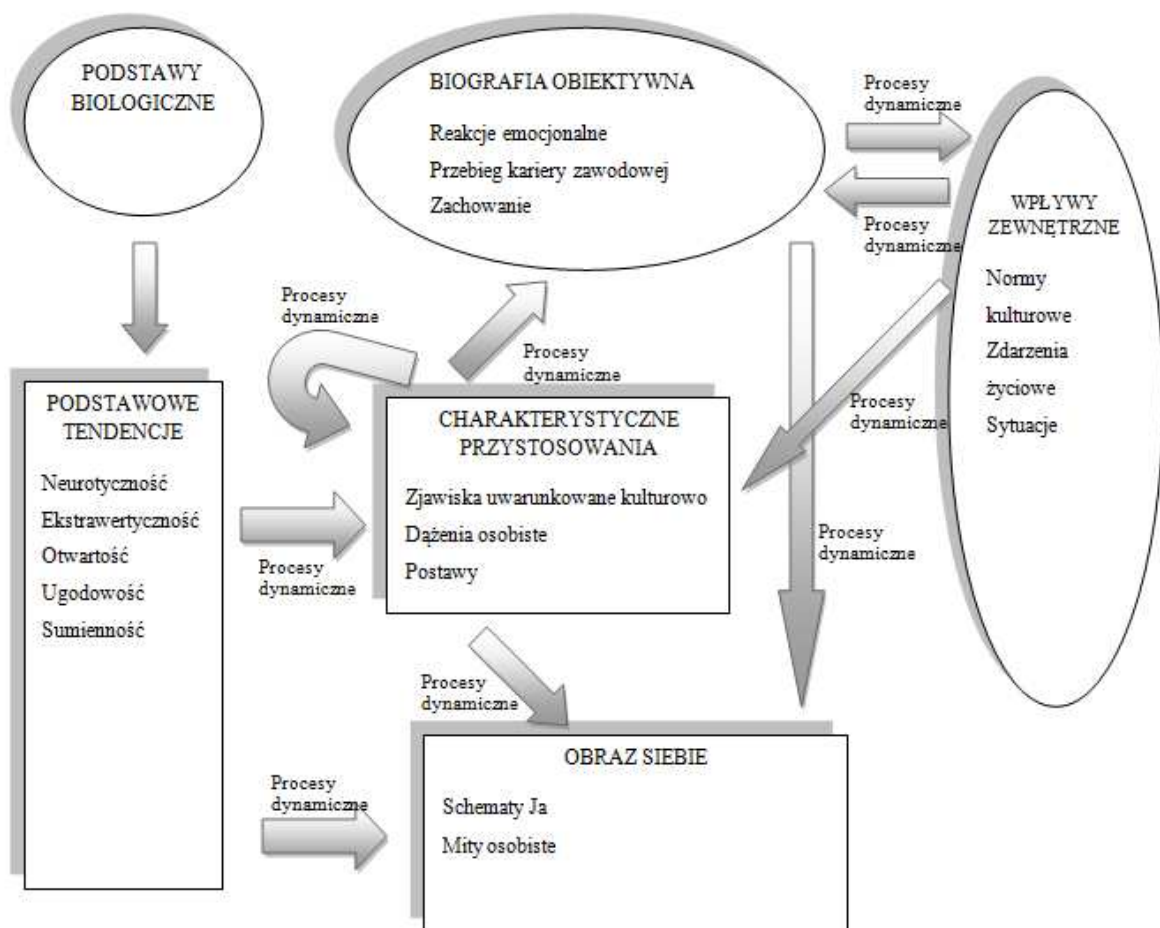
PODSTAWY BIOLOGICZNE

BIOGRAFIA OBIEKTYWNA

Reakcje emocjonalne

Przebieg kariery zawodowej

Zachowanie

Procesy dynamiczne

Procesy dynamiczne

WPŁYWY ZEWNĘTRZNE

Normy kulturowe

Zdarzenia życiowe

Sytuacje

Procesy dynamiczne

Procesy dynamiczne

PODSTAWOWE TENDENCJE

Neurotyczność

Ekstrawertyczność

Otwartość

Ugodowość

Sumienność

Procesy dynamiczne

CHARAKTERYSTYCZNE PRZYSTOSOWANIA

Zjawiska uwarunkowane kulturowo

Dążenia osobiste

Postawy

Procesy dynamiczne

Procesy dynamiczne

Procesy dynamiczne

Procesy dynamiczne

OBRAZ SIEBIE

Schematy Ja

Mity osobiste

Procesy dynamiczne